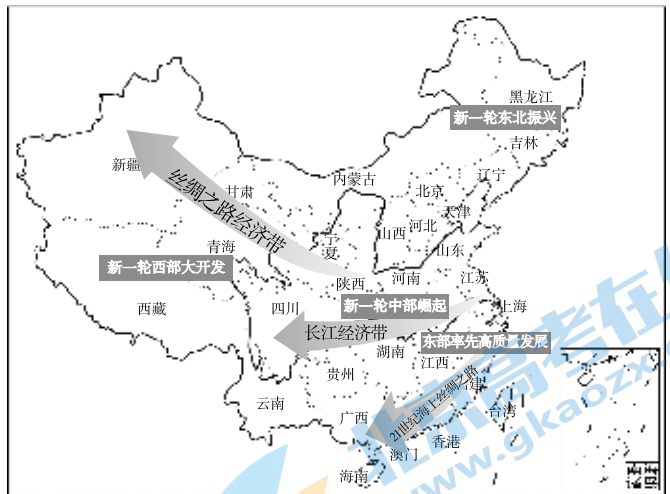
黑龙江
新一轮东北振兴
吉林
新疆
丝绸之路经济带
甘肃
内蒙古
北京
辽宁
天津
河北
宁夏
山西
青海
山东
新一轮西部大开发
陕西
河南
江苏
西藏
四川
新一轮中部崛起
上海
长江经济带
东部率先高质量发展
湖南
江西
贵州
福建
云南
21世纪海上丝绸之路
广西
台湾
香港
澳门
海南
www.gkaozx.com